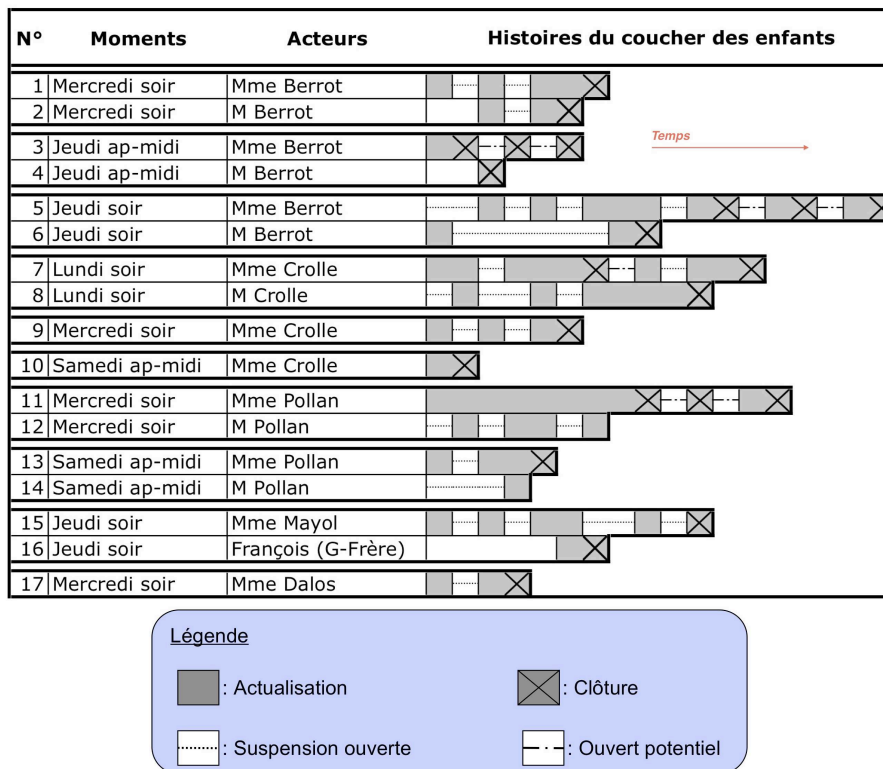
| N° | Moments | Acteurs | Histoires du coucher des enfants |
|---|---|---|---|
| 1 | Mercredi soir | Mme Berrot | |
| 2 | Mercredi soir | M Berrot | |
| 3 | Jeudi ap-midi | Mme Berrot | |
| 4 | Jeudi ap-midi | M Berrot | |
| 5 | Jeudi soir | Mme Berrot | |
| 6 | Jeudi soir | M Berrot | |
| 7 | Lundi soir | Mme Crolle | |
| 8 | Lundi soir | M Crolle | |
| 9 | Mercredi soir | Mme Crolle | |
| 10 | Samedi ap-midi | Mme Crolle | |
| 11 | Mercredi soir | Mme Pollan | |
| 12 | Mercredi soir | M Pollan | |
| 13 | Samedi ap-midi | Mme Pollan | |
| 14 | Samedi ap-midi | M Pollan | |
| 15 | Jeudi soir | Mme Mayol | |
| 16 | Jeudi soir | François (G-Frère) | |
| 17 | Mercredi soir | Mme Dalos | |

Temps

Légende
: Actualisation
: Clôture
: Suspension ouverte
: Ouvert potentiel